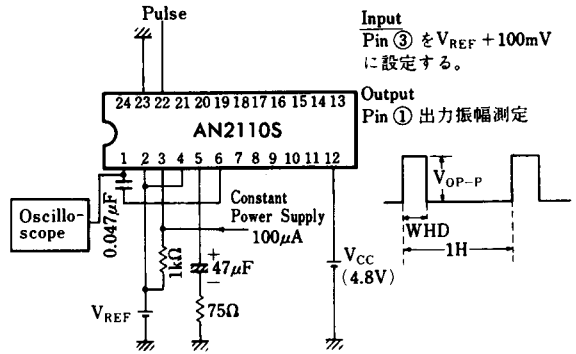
Pulse

Input
Pin ③ を$V_{REF}+100mV$に設定する。

Output
Pin ① 出力振幅測定

24 23 22 21 20 19 18 17 16 15 14 13
AN2110S
1 2 3 4 5 6 7 8 9 10 11 12

Oscilloscope

0.047μF

Constant Power Supply
100μA

1kΩ

+
47μF
−

75Ω

$V_{REF}$

$V_{CC}$
(4.8V)

$V_{OP-P}$

WHD

1H